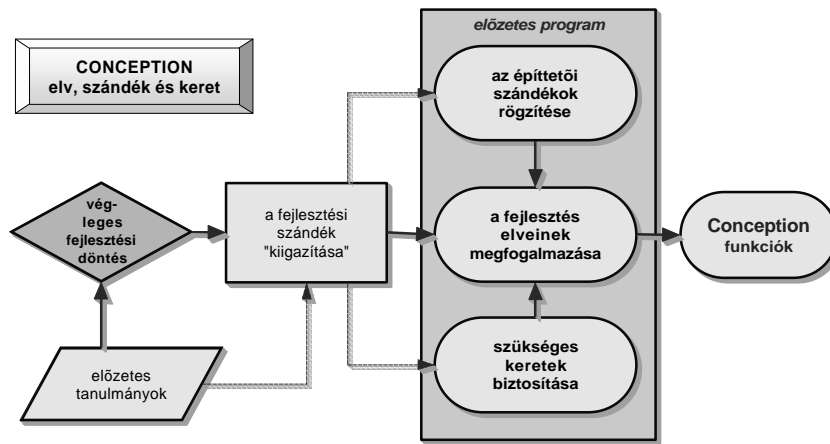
CONCEPTION
elv, szándék és keret

előzetes program

az építtetői szándékok rögzítése

vég-leges fejlesztési döntés

a fejlesztési szándék "kiigazítása"

a fejlesztés elveinek megfogalmazása

Conception funkciók

szükséges keretek biztosítása

előzetes tanulmányok